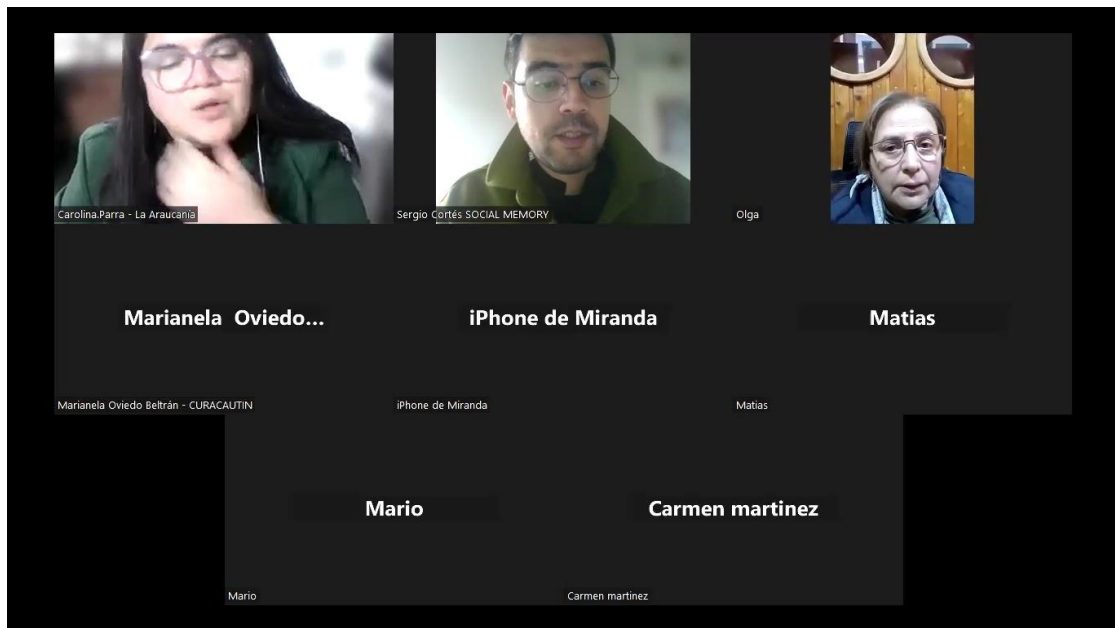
Carolina.Parra - La Araucania

Sergio Cortés SOCIAL MEMORY

Olga

Marianela Oviedo...

Marianela Oviedo Beltrán - CURACAUTIN

iPhone de Miranda

iPhone de Miranda

Matias

Matias

Mario

Mario

Carmen martinez

Carmen martinez